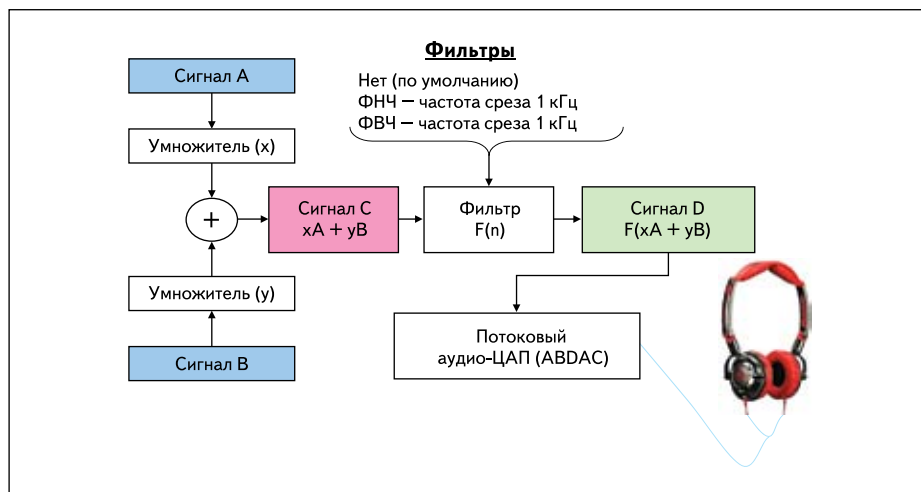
Фильтры

Нет (по умолчанию)
ФНЧ – частота среза 1 кГц
ФВЧ – частота среза 1 кГц

Сигнал A

Умножитель (x)

+

Умножитель (y)

Сигнал B

Сигнал C
xA + yB

Фильтр
F(n)

Сигнал D
F(xA + yB)

Потоковый
аудио-ЦАП (ABDAC)